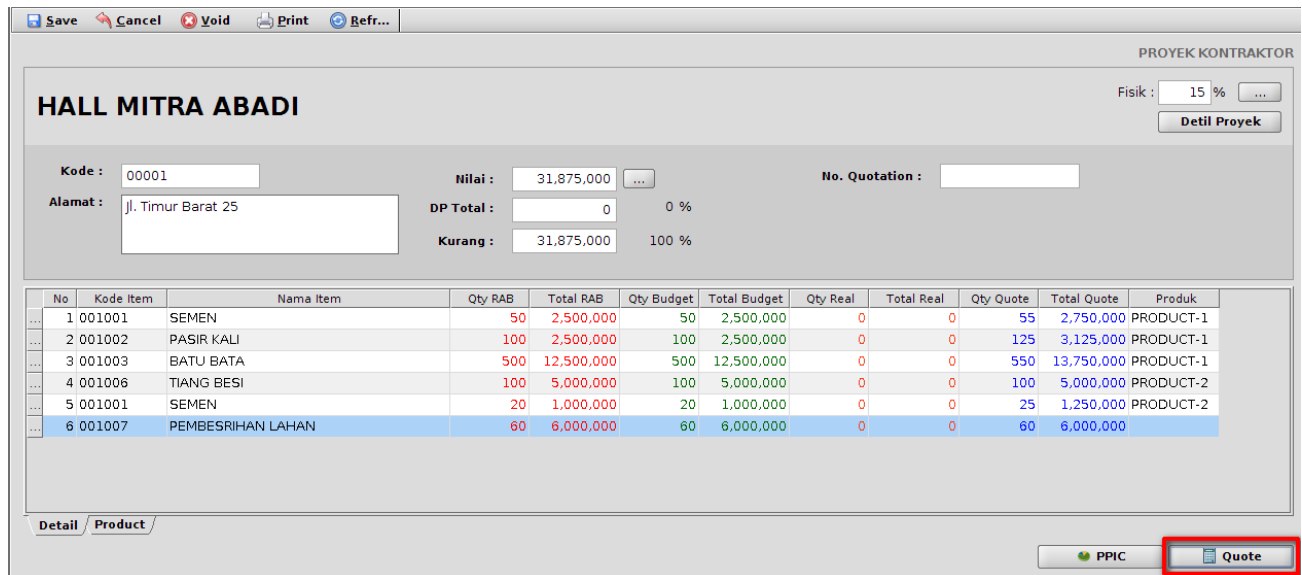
Save Cancel Void Print Refr...

PROYEK KONTRAKTOR

HALL MITRA ABADI

Fisik : 15 % ...

Detil Proyek

Kode : 00001

Alamat : Jl. Timur Barat 25

Nilai : 31,875,000 ...

DP Total : 0 0 %

Kurang : 31,875,000 100 %

No. Quotation :

| | No | Kode Item | Nama Item | Qty RAB | Total RAB | Qty Budget | Total Budget | Qty Real | Total Real | Qty Quote | Total Quote | Produk |
|---|---|---|---|---|---|---|---|---|---|---|---|---|
| ... | 1 | 001001 | SEMEN | 50 | 2,500,000 | 50 | 2,500,000 | 0 | 0 | 55 | 2,750,000 | PRODUCT-1 |
| ... | 2 | 001002 | PASIR KALI | 100 | 2,500,000 | 100 | 2,500,000 | 0 | 0 | 125 | 3,125,000 | PRODUCT-1 |
| ... | 3 | 001003 | BATU BATA | 500 | 12,500,000 | 500 | 12,500,000 | 0 | 0 | 550 | 13,750,000 | PRODUCT-1 |
| ... | 4 | 001006 | TIANG BESI | 100 | 5,000,000 | 100 | 5,000,000 | 0 | 0 | 100 | 5,000,000 | PRODUCT-2 |
| ... | 5 | 001001 | SEMEN | 20 | 1,000,000 | 20 | 1,000,000 | 0 | 0 | 25 | 1,250,000 | PRODUCT-2 |
| ... | 6 | 001007 | PEMBESRIHAN LAHAN | 60 | 6,000,000 | 60 | 6,000,000 | 0 | 0 | 60 | 6,000,000 | |

Detail Product

PPIC Quote